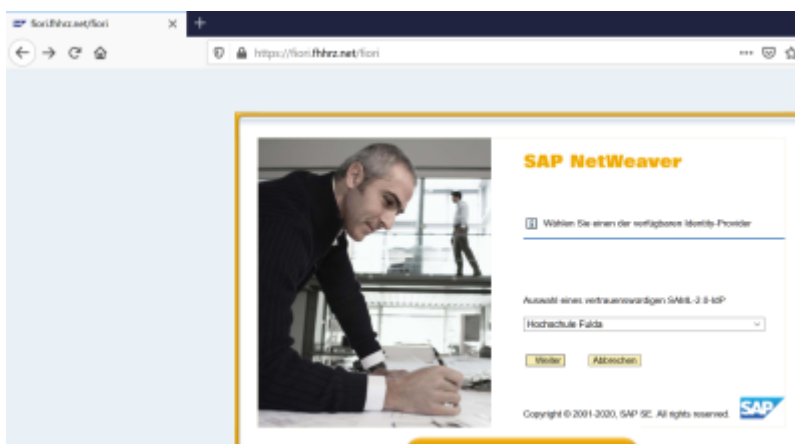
fiori.fhhrz.net/fiori

https://fiori.fhhrz.net/fiori

SAP NetWeaver

Wählen Sie einen der verfügbaren Identity-Provider

Auswahl eines vertrauenswürdigen SAML-2.0-IdP

Hochschule Fulda

Weiter

Abbrechen

Copyright © 2001-2020, SAP SE. All rights reserved.

SAP